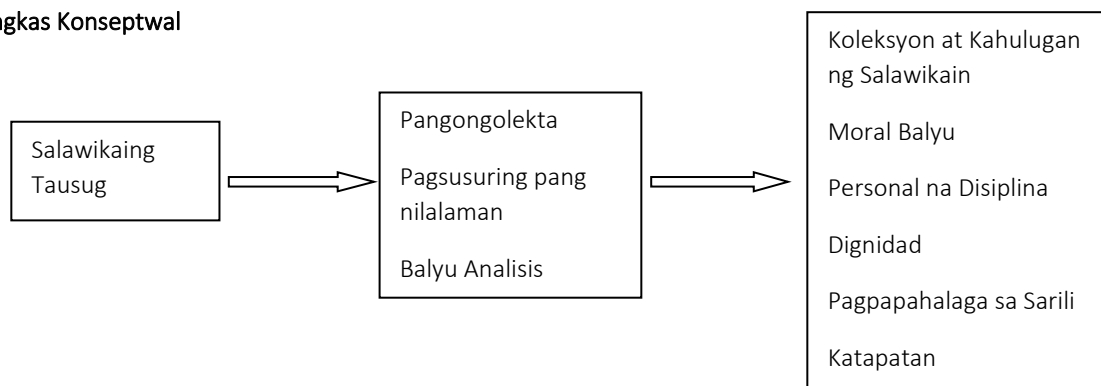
gkas Konseptwal

Salawikaing Tausug

Pangongolekta

Pagsusuring pang nilalaman

Balyu Analisis

Koleksyon at Kahulugan ng Salawikain

Moral Balyu

Personal na Disiplina

Dignidad

Pagpapahalaga sa Sarili

Katapatan